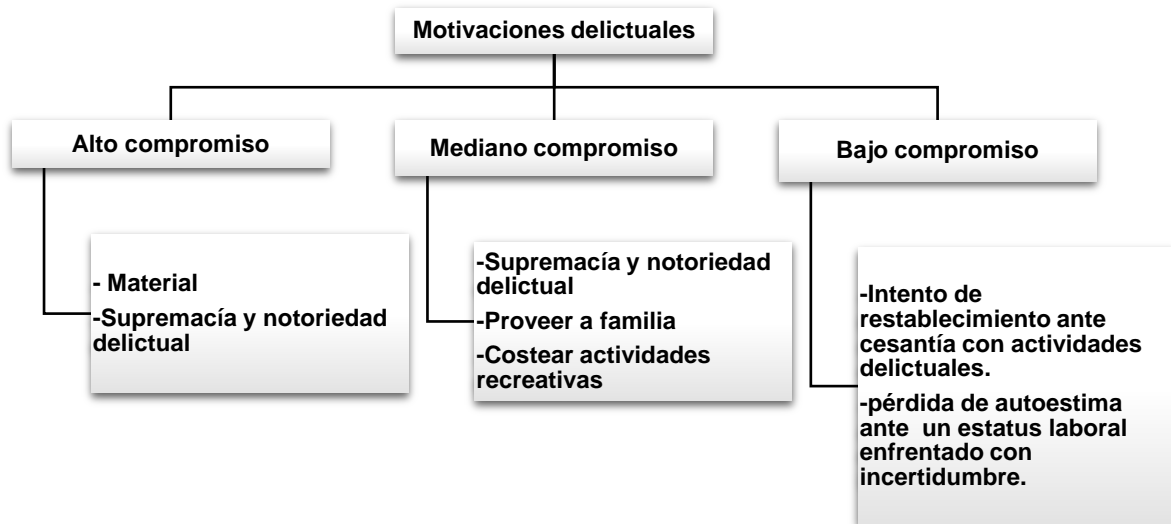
Motivaciones delictuales

Alto compromiso

- Material
-Supremacía y notoriedad delictual

Mediano compromiso

-Supremacía y notoriedad delictual
-Proveer a familia
-Costear actividades recreativas

Bajo compromiso

-Intento de restablecimiento ante cesantía con actividades delictuales.
-pérdida de autoestima ante un estatus laboral enfrentado con incertidumbre.